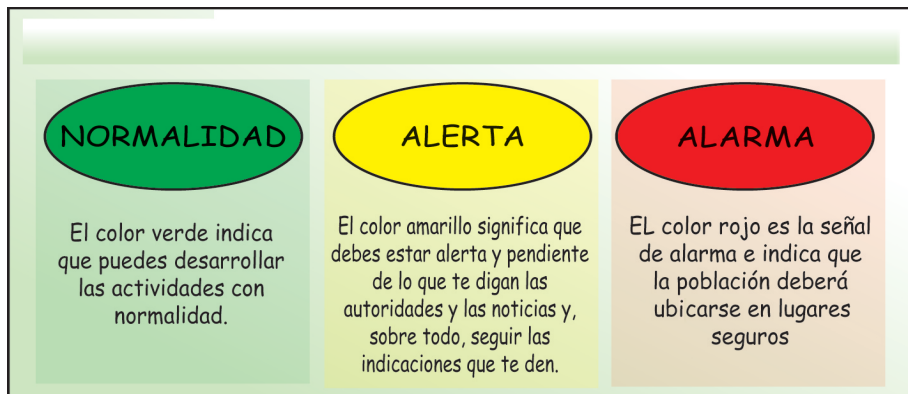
NORMALIDAD

El color verde indica que puedes desarrollar las actividades con normalidad.

ALERTA

El color amarillo significa que debes estar alerta y pendiente de lo que te digan las autoridades y las noticias y, sobre todo, seguir las indicaciones que te den.

ALARMA

EL color rojo es la señal de alarma e indica que la población deberá ubicarse en lugares seguros